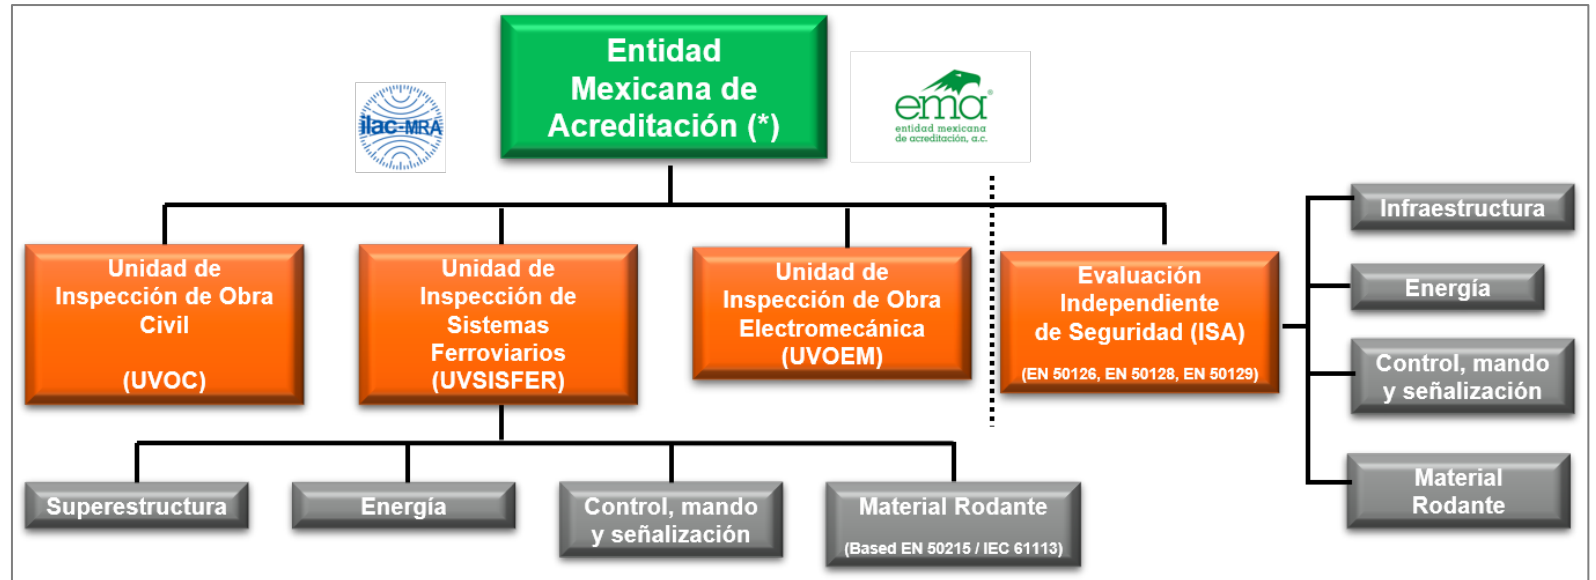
Entidad Mexicana de Acreditación (*)

ilac-MRA

ema
entidad mexicana de acreditación, a.c.

Unidad de Inspección de Obra Civil

(UVOC)

Unidad de Inspección de Sistemas Ferroviarios (UVSISFER)

Unidad de Inspección de Obra Electromecánica (UVOEM)

Evaluación Independiente de Seguridad (ISA)

(EN 50126, EN 50128, EN 50129)

Infraestructura

Energía

Control, mando y señalización

Material Rodante

Superestructura

Energía

Control, mando y señalización

Material Rodante

(Based EN 50215 / IEC 61113)